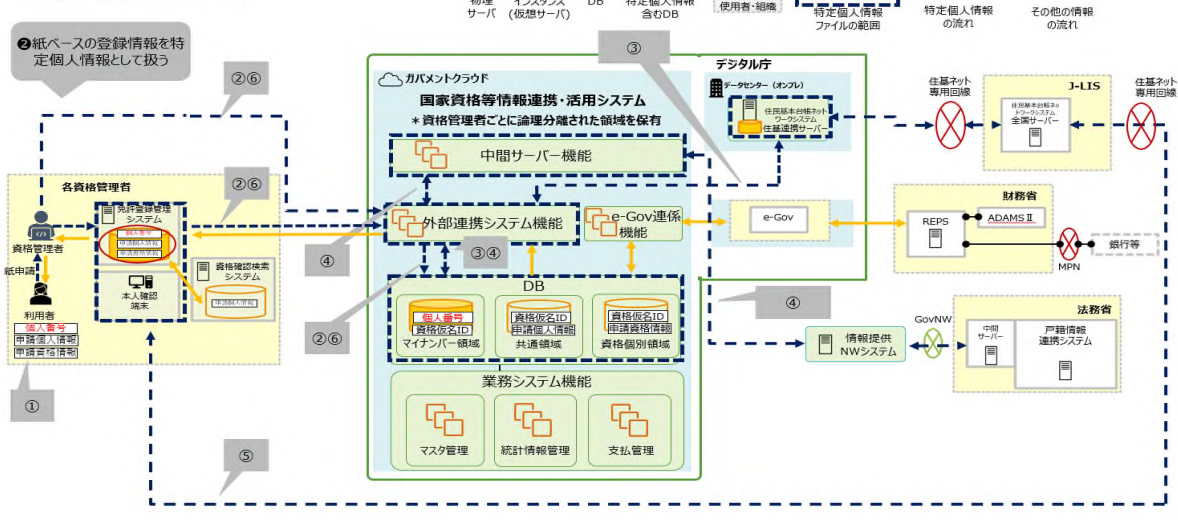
物理サーバ　インスタンス（仮想サーバ）　DB　特定個人情報含むDB　使用者・組織　特定個人情報ファイルの範囲　特定個人情報の流れ　その他の情報の流れ

❷紙ベースの登録情報を特定個人情報として扱う

②⑥

各資格管理者

資格管理者

紙申請

利用者
個人番号
申請個人情報
申請資格情報

①

免許登録管理システム
個人番号
申請個人情報
申請資格情報

本人確認端末

資格確認検索システム
申請個人情報

②⑥

ガバメントクラウド
国家資格等情報連携・活用システム
＊資格管理者ごとに論理分離された領域を保有

中間サーバー機能

外部連携システム機能

e-Gov連係機能

③④

DB
個人番号
資格仮名ID
マイナンバー領域
資格仮名ID
申請個人情報
共通領域
資格仮名ID
申請資格情報
資格個別領域

業務システム機能
マスタ管理　統計情報管理　支払管理

④

②⑥

③

⑤

デジタル庁
データセンター（オンプレ）
住民基本台帳ネットワークシステム
住基連携サーバー

e-Gov

④

情報提供NWシステム

住基ネット専用回線

J-LIS
住民基本台帳ネットワークシステム
全国サーバー

住基ネット専用回線

財務省
REPS
ADAMS Ⅱ
MPN
銀行等

GovNW

法務省
中間サーバー
戸籍情報連携システム